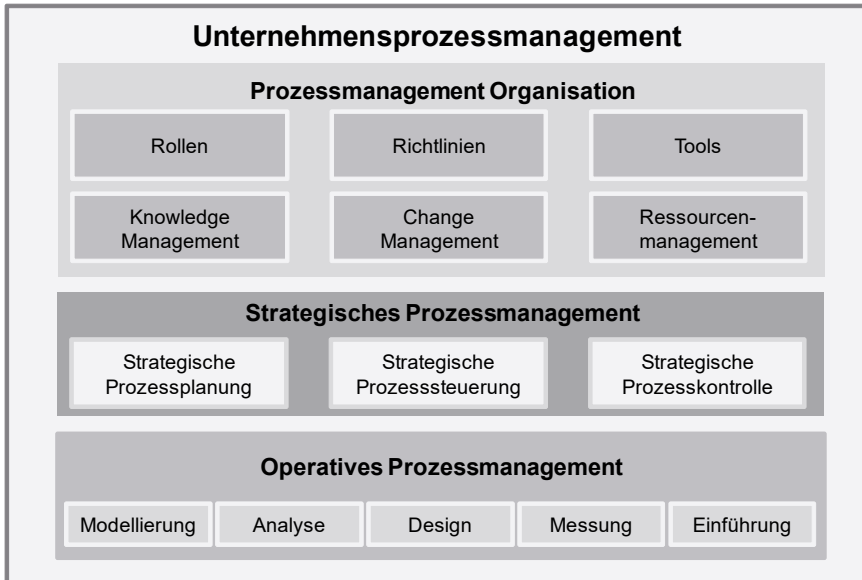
Unternehmensprozessmanagement

Prozessmanagement Organisation

Rollen

Richtlinien

Tools

Knowledge Management

Change Management

Ressourcenmanagement

Strategisches Prozessmanagement

Strategische Prozessplanung

Strategische Prozesssteuerung

Strategische Prozesskontrolle

Operatives Prozessmanagement

Modellierung

Analyse

Design

Messung

Einführung